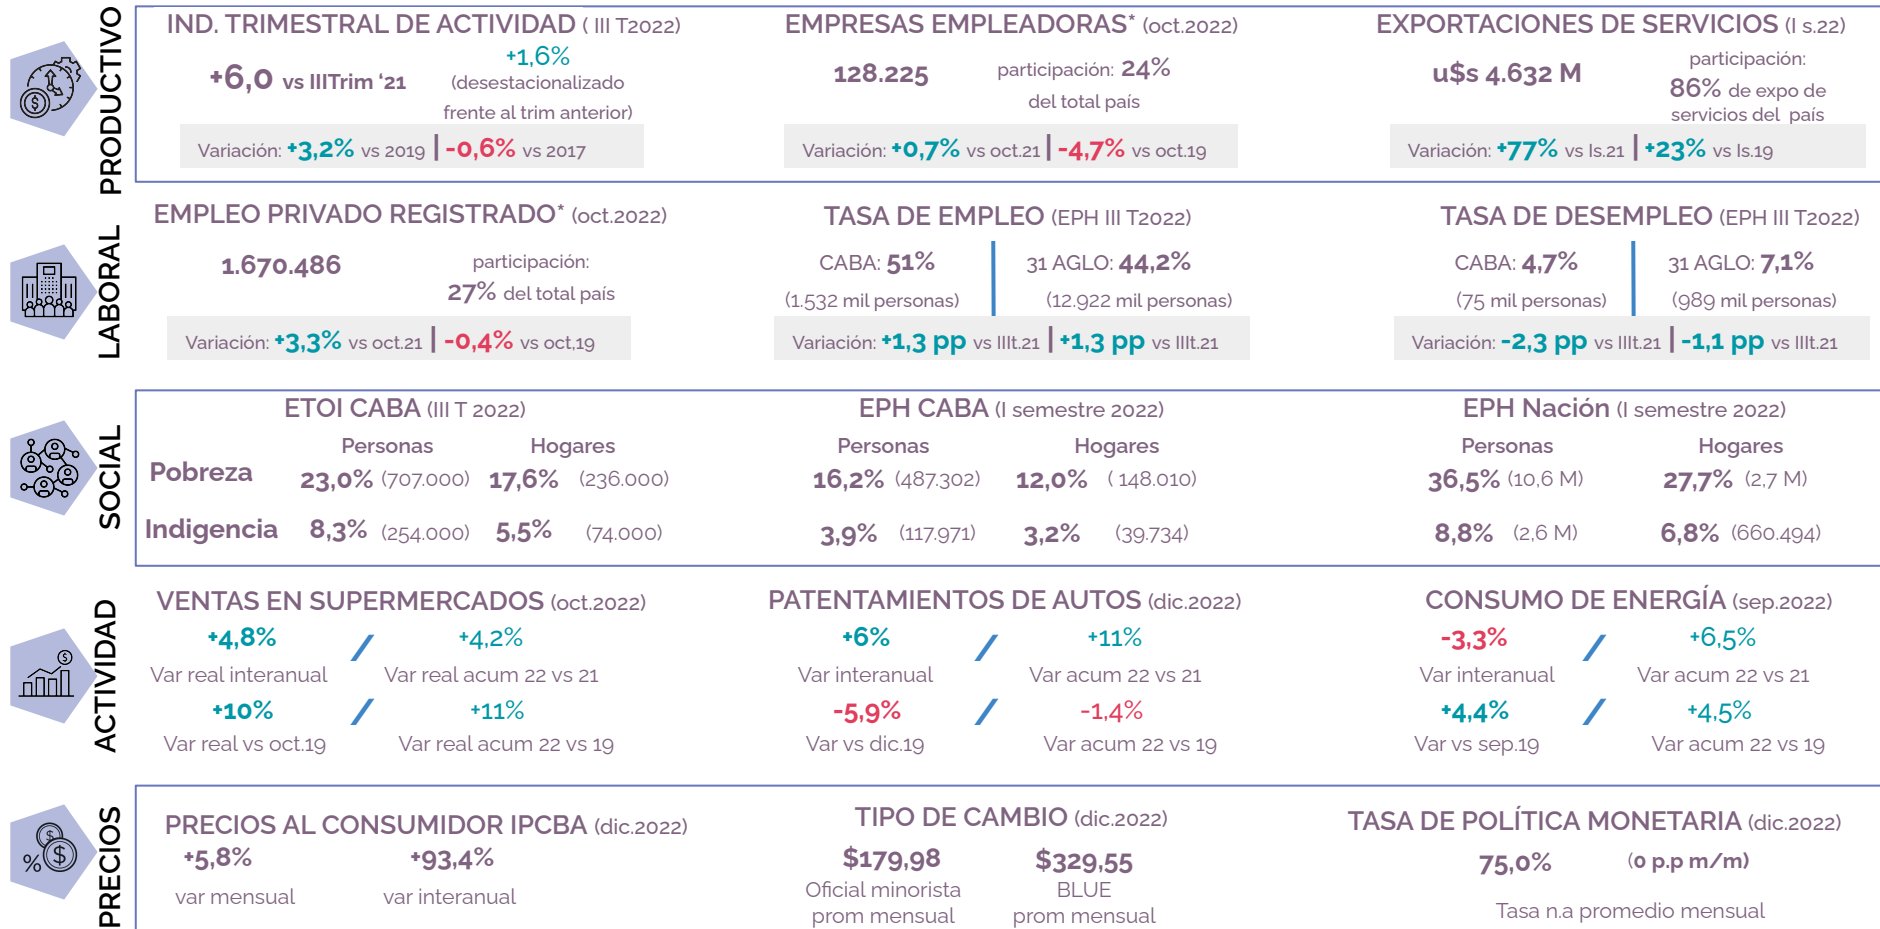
PRODUCTIVO

IND. TRIMESTRAL DE ACTIVIDAD ( III T2022)

+6,0 vs IIITrim '21

+1,6% (desestacionalizado frente al trim anterior)

Variación: +3,2% vs 2019 | -0,6% vs 2017

EMPRESAS EMPLEADORAS* (oct.2022)

128.225

participación: 24% del total país

Variación: +0,7% vs oct.21 | -4,7% vs oct.19

EXPORTACIONES DE SERVICIOS (I s.22)

u$s 4.632 M

participación: 86% de expo de servicios del país

Variación: +77% vs Is.21 | +23% vs Is.19

LABORAL

EMPLEO PRIVADO REGISTRADO* (oct.2022)

1.670.486

participación: 27% del total país

Variación: +3,3% vs oct.21 | -0,4% vs oct.19

TASA DE EMPLEO (EPH III T2022)

CABA: 51% (1.532 mil personas)

31 AGLO: 44,2% (12.922 mil personas)

Variación: +1,3 pp vs IIIt.21 | +1,3 pp vs IIIt.21

TASA DE DESEMPLEO (EPH III T2022)

CABA: 4,7% (75 mil personas)

31 AGLO: 7,1% (989 mil personas)

Variación: -2,3 pp vs IIIt.21 | -1,1 pp vs IIIt.21

SOCIAL

ETOI CABA (III T 2022)

EPH CABA (I semestre 2022)

EPH Nación (I semestre 2022)

| | Personas | | Hogares | | Personas | | Hogares | | Personas | | Hogares | |
|---|---|---|---|---|---|---|---|---|---|---|---|---|
| Pobreza | 23,0% | (707.000) | 17,6% | (236.000) | 16,2% | (487.302) | 12,0% | ( 148.010) | 36,5% | (10,6 M) | 27,7% | (2,7 M) |
| Indigencia | 8,3% | (254.000) | 5,5% | (74.000) | 3,9% | (117.971) | 3,2% | (39.734) | 8,8% | (2,6 M) | 6,8% | (660.494) |

ACTIVIDAD

VENTAS EN SUPERMERCADOS (oct.2022)

+4,8% Var real interanual / +4,2% Var real acum 22 vs 21

+10% Var real vs oct.19 / +11% Var real acum 22 vs 19

PATENTAMIENTOS DE AUTOS (dic.2022)

+6% Var interanual / +11% Var acum 22 vs 21

-5,9% Var vs dic.19 / -1,4% Var acum 22 vs 19

CONSUMO DE ENERGÍA (sep.2022)

-3,3% Var interanual / +6,5% Var acum 22 vs 21

+4,4% Var vs sep.19 / +4,5% Var acum 22 vs 19

PRECIOS

PRECIOS AL CONSUMIDOR IPCBA (dic.2022)

+5,8% var mensual

+93,4% var interanual

TIPO DE CAMBIO (dic.2022)

$179,98 Oficial minorista prom mensual

$329,55 BLUE prom mensual

TASA DE POLÍTICA MONETARIA (dic.2022)

75,0% (0 p.p m/m)

Tasa n.a promedio mensual